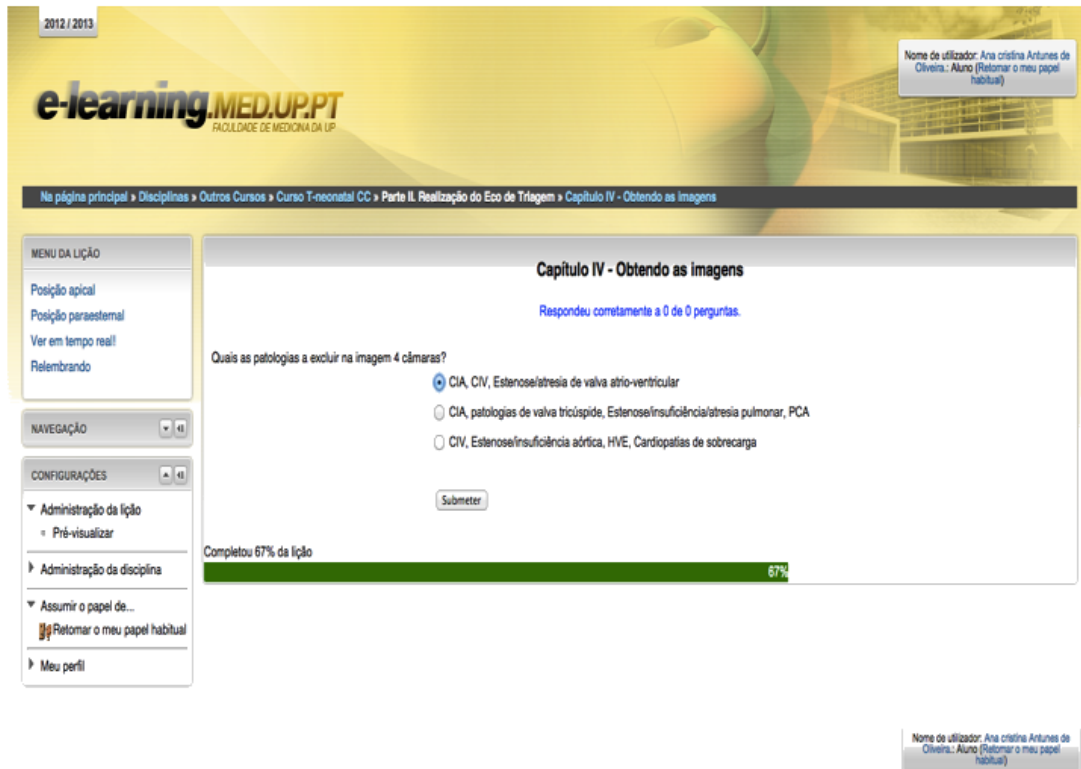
2012 / 2013

e-learning.MED.UP.PT
FACULDADE DE MEDICINA DA UP

Nome de utilizador: Ana cristina Antunes de Oliveira.: Aluno (Retomar o meu papel habitual)

Na página principal » Disciplinas » Outros Cursos » Curso T-neonatal CC » Parte II. Realização do Eco de Triagem » Capítulo IV - Obtendo as imagens

MENU DA LIÇÃO
Posição apical
Posição paraesternal
Ver em tempo real!
Relembrando

NAVEGAÇÃO

CONFIGURAÇÕES
Administração da lição
Pré-visualizar
Administração da disciplina
Assumir o papel de...
Retomar o meu papel habitual
Meu perfil

Capítulo IV - Obtendo as imagens

Respondeu corretamente a 0 de 0 perguntas.

Quais as patologias a excluir na imagem 4 câmaras?

CIA, CIV, Estenose/atresia de valva atrio-ventricular

CIA, patologias de valva tricúspide, Estenose/insuficiência/atresia pulmonar, PCA

CIV, Estenose/insuficiência aórtica, HVE, Cardiopatias de sobrecarga

Submeter

Completou 67% da lição

67%

Nome de utilizador: Ana cristina Antunes de Oliveira.: Aluno (Retomar o meu papel habitual)